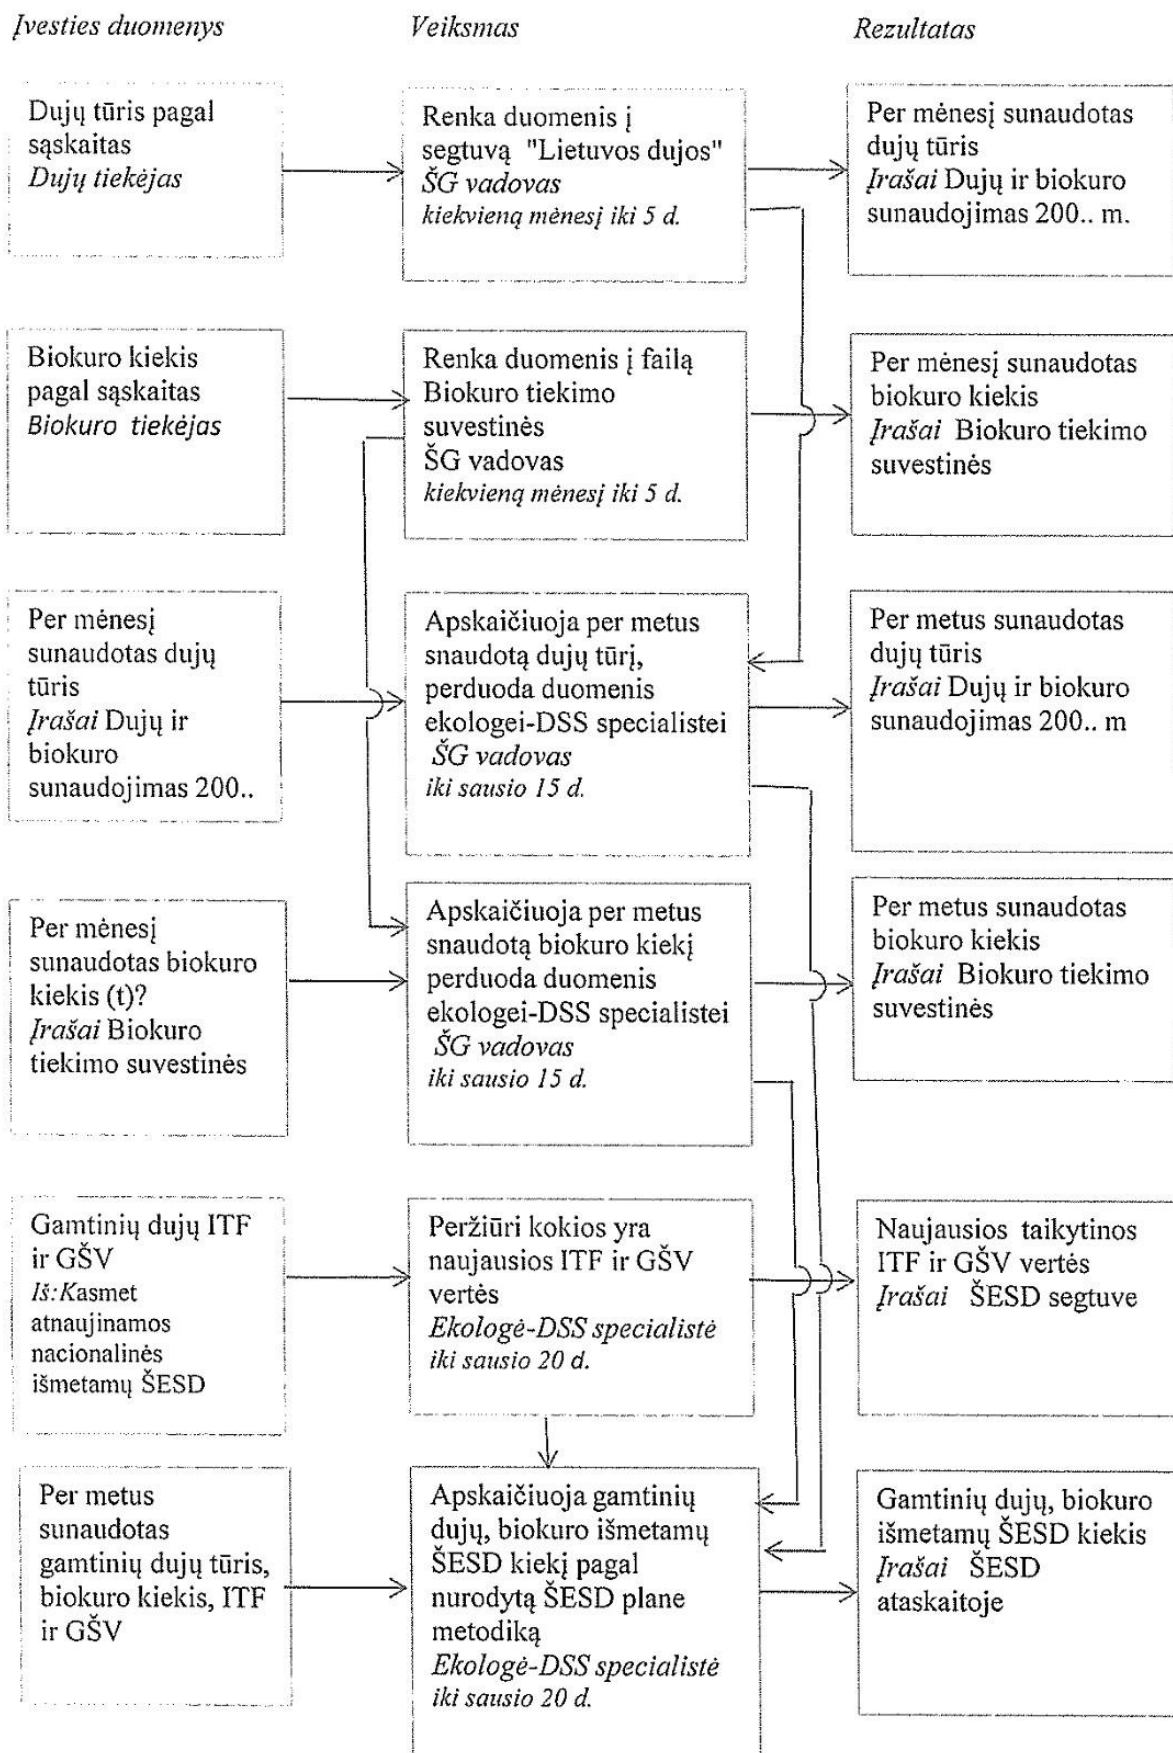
Įvesties duomenys

Veiksmas

Rezultatas

Dujų tūris pagal sąskaitas
Dujų tiekėjas

Renka duomenis į segtuvą "Lietuvos dujos"
ŠG vadovas
kiekvieną mėnesį iki 5 d.

Per mėnesį sunaudotas dujų tūris
Įrašai Dujų ir biokuro sunaudojimas 200.. m.

Biokuro kiekis pagal sąskaitas
Biokuro tiekėjas

Renka duomenis į failą Biokuro tiekimo suvestinės
ŠG vadovas
kiekvieną mėnesį iki 5 d.

Per mėnesį sunaudotas biokuro kiekis
Įrašai Biokuro tiekimo suvestinės

Per mėnesį sunaudotas dujų tūris
Įrašai Dujų ir biokuro sunaudojimas 200..

Apskaičiuoja per metus snaudotą dujų tūrį, perduoda duomenis ekologei-DSS specialistei
ŠG vadovas
iki sausio 15 d.

Per metus sunaudotas dujų tūris
Įrašai Dujų ir biokuro sunaudojimas 200.. m

Per mėnesį sunaudotas biokuro kiekis (t)?
Įrašai Biokuro tiekimo suvestinės

Apskaičiuoja per metus snaudotą biokuro kiekį perduoda duomenis ekologei-DSS specialistei
ŠG vadovas
iki sausio 15 d.

Per metus sunaudotas biokuro kiekis
Įrašai Biokuro tiekimo suvestinės

Gamtinių dujų ITF ir GŠV
Iš:Kasmet atnaujinamos nacionalinės išmetamų ŠESD

Peržiūri kokios yra naujausios ITF ir GŠV vertės
Ekologė-DSS specialistė
iki sausio 20 d.

Naujausios taikytinos ITF ir GŠV vertės
Įrašai ŠESD segtuve

Per metus sunaudotas gamtinių dujų tūris, biokuro kiekis, ITF ir GŠV

Apskaičiuoja gamtinių dujų, biokuro išmetamų ŠESD kiekį pagal nurodytą ŠESD plane metodiką
Ekologė-DSS specialistė
iki sausio 20 d.

Gamtinių dujų, biokuro išmetamų ŠESD kiekis
Įrašai ŠESD ataskaitoje